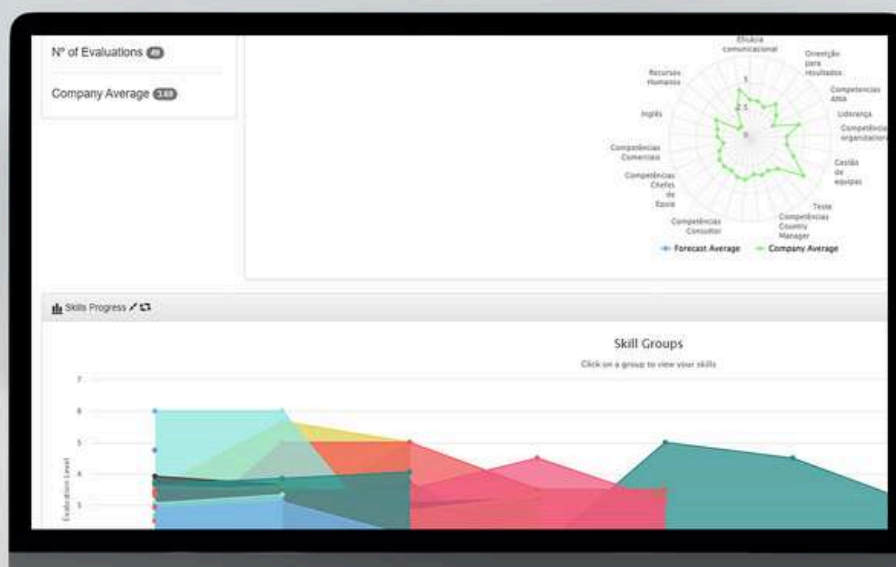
Nº of Evaluations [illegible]

Company Average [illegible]

Eficácia comunicacional

Orientação para resultados

Competencias ARA

Liderança

Competências organizacionais

Gestão de equipas

Teste Competências Country Manager

Competências Consultor

Competências Chefes de Equipa

Competências Comerciais

Inglês

Recursos Humanos

5

2.5

0

Forecast Average

Company Average

Skills Progress

Skill Groups

Click on a group to view your skills

7

6

5

4

3

Evaluation Level